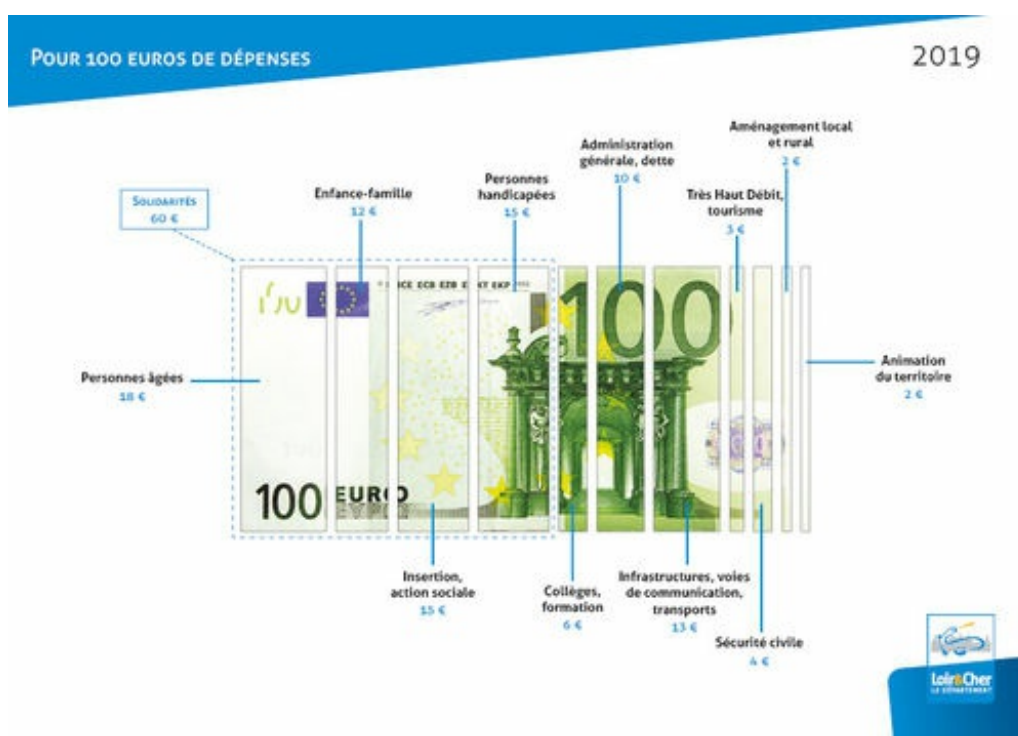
POUR 100 EUROS DE DÉPENSES

2019

SOLIDARITÉS
60 €

Enfance-famille
12 €

Personnes handicapées
15 €

Administration générale, dette
10 €

Aménagement local et rural
2 €

Très Haut Débit, tourisme
3 €

Personnes âgées
18 €

Animation du territoire
2 €

100 EURO

BCE ECB EZB EKT EKP

100

Insertion, action sociale
15 €

Collèges, formation
6 €

Infrastructures, voies de communication, transports
13 €

Sécurité civile
4 €

Loir&Cher
LE DÉPARTEMENT